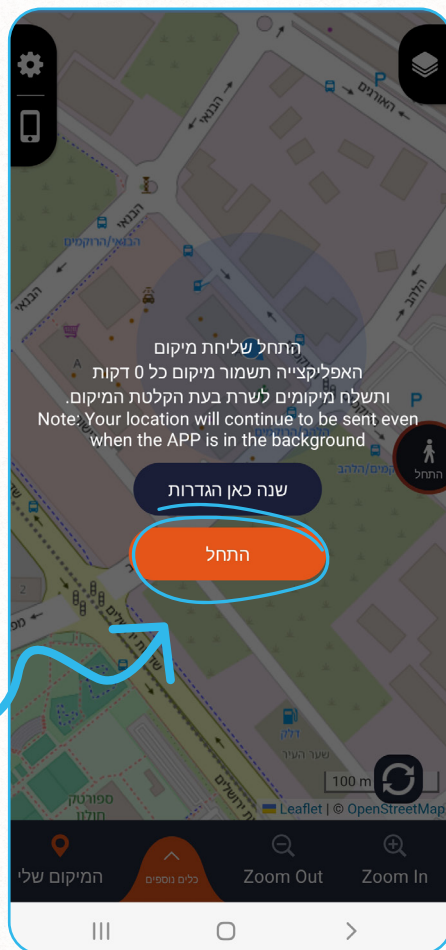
התחל שליחת מיקום
האפליקצייה תשמור מיקום כל 0 דקות
ותשלח מיקומים לשרת בעת הקלטת המיקום.
Note: Your location will continue to be sent even when the APP is in the background

שנה כאן הגדרות

התחל

התחל

הבנאי
הבנאי
הבנאי
הבנאי/הרוקמים
האורגים
הלהב
קמים/הלהב
דלק
שער העיר
ספורטק
חולון
ירושלים
100 m
Leaflet | © OpenStreetMap

המיקום שלי
כלים נוספים
Zoom Out
Zoom In